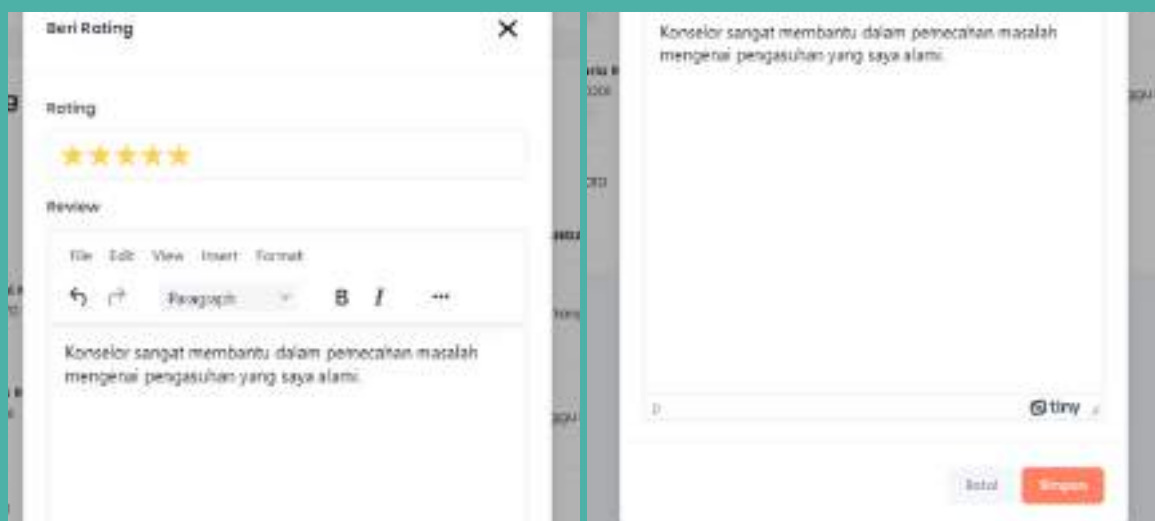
Beri Rating

Rating

Review

File Edit View Insert Format

Paragraph B I ···

Konselor sangat membantu dalam pemecahan masalah mengenai pengasuhan yang saya alami.

Konselor sangat membantu dalam pemecahan masalah mengenai pengasuhan yang saya alami.

p tiny

Batal Simpan